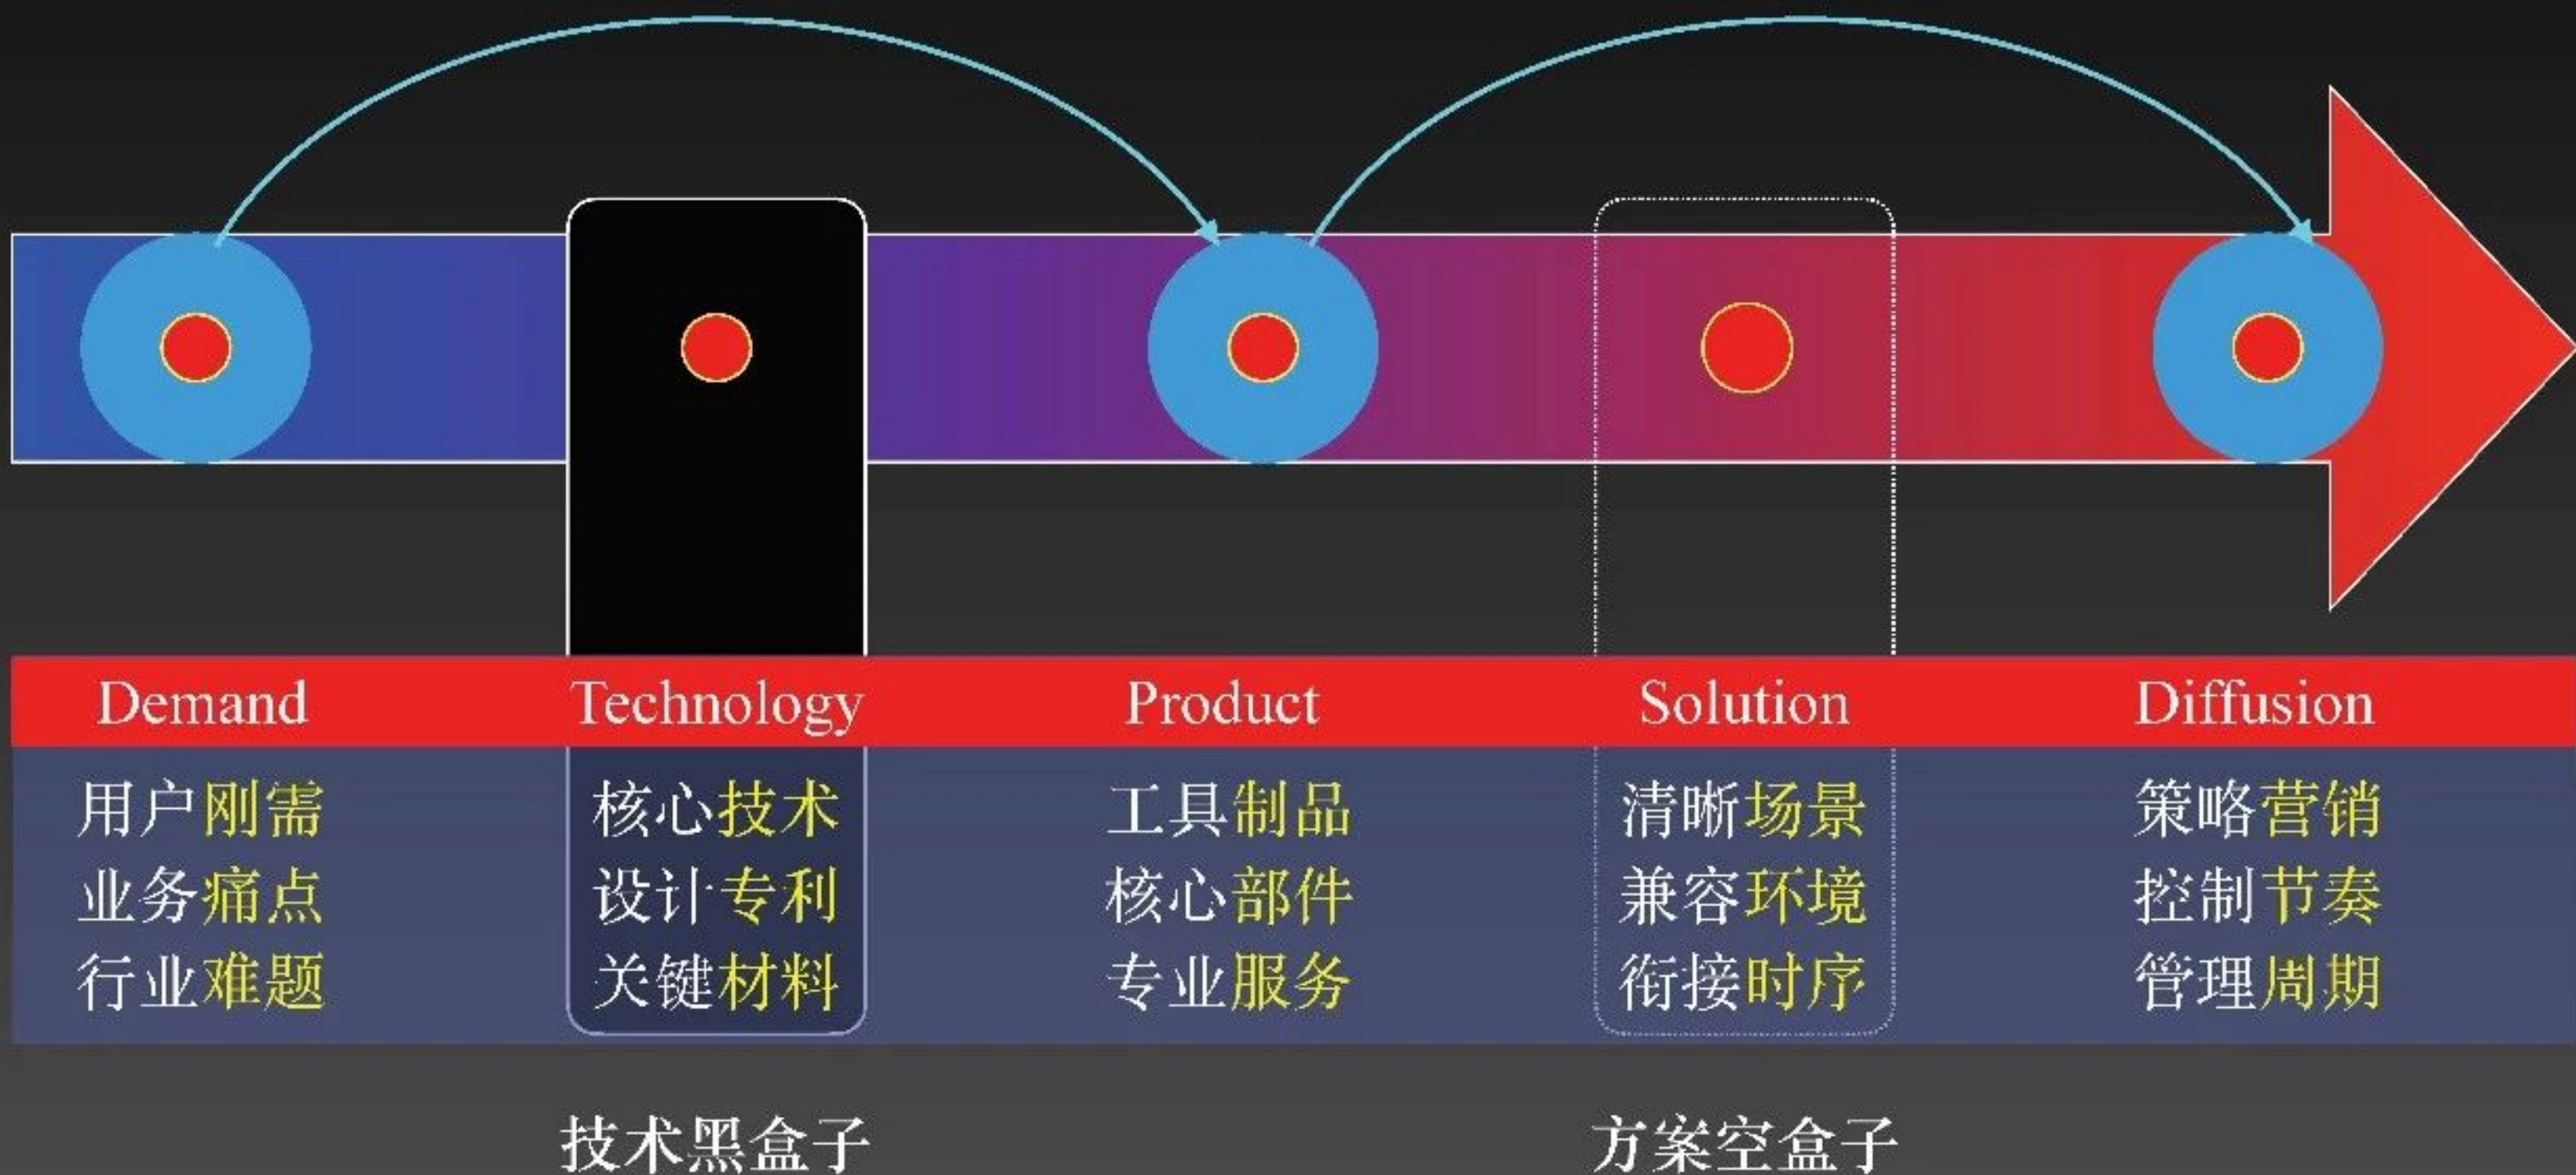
| Demand | Technology | Product | Solution | Diffusion |
|---|---|---|---|---|
| 用户刚需 | 核心技术 | 工具制品 | 清晰场景 | 策略营销 |
| 业务痛点 | 设计专利 | 核心部件 | 兼容环境 | 控制节奏 |
| 行业难题 | 关键材料 | 专业服务 | 衔接时序 | 管理周期 |

技术黑盒子

方案空盒子